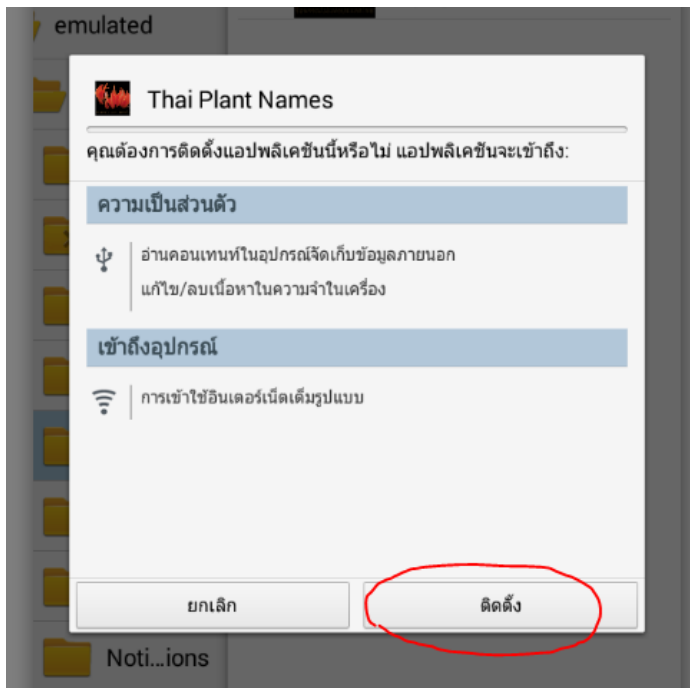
emulated

Thai Plant Names

คุณต้องการติดตั้งแอปพลิเคชันนี้หรือไม่ แอปพลิเคชันจะเข้าถึง:

ความเป็นส่วนตัว

อ่านคอนเทนท์ในอุปกรณ์จัดเก็บข้อมูลภายนอก

แก้ไข/ลบเนื้อหาในความจำในเครื่อง

เข้าถึงอุปกรณ์

การเข้าใช้อินเตอร์เน็ตเต็มรูปแบบ

ยกเลิก

ติดตั้ง

Noti...ions